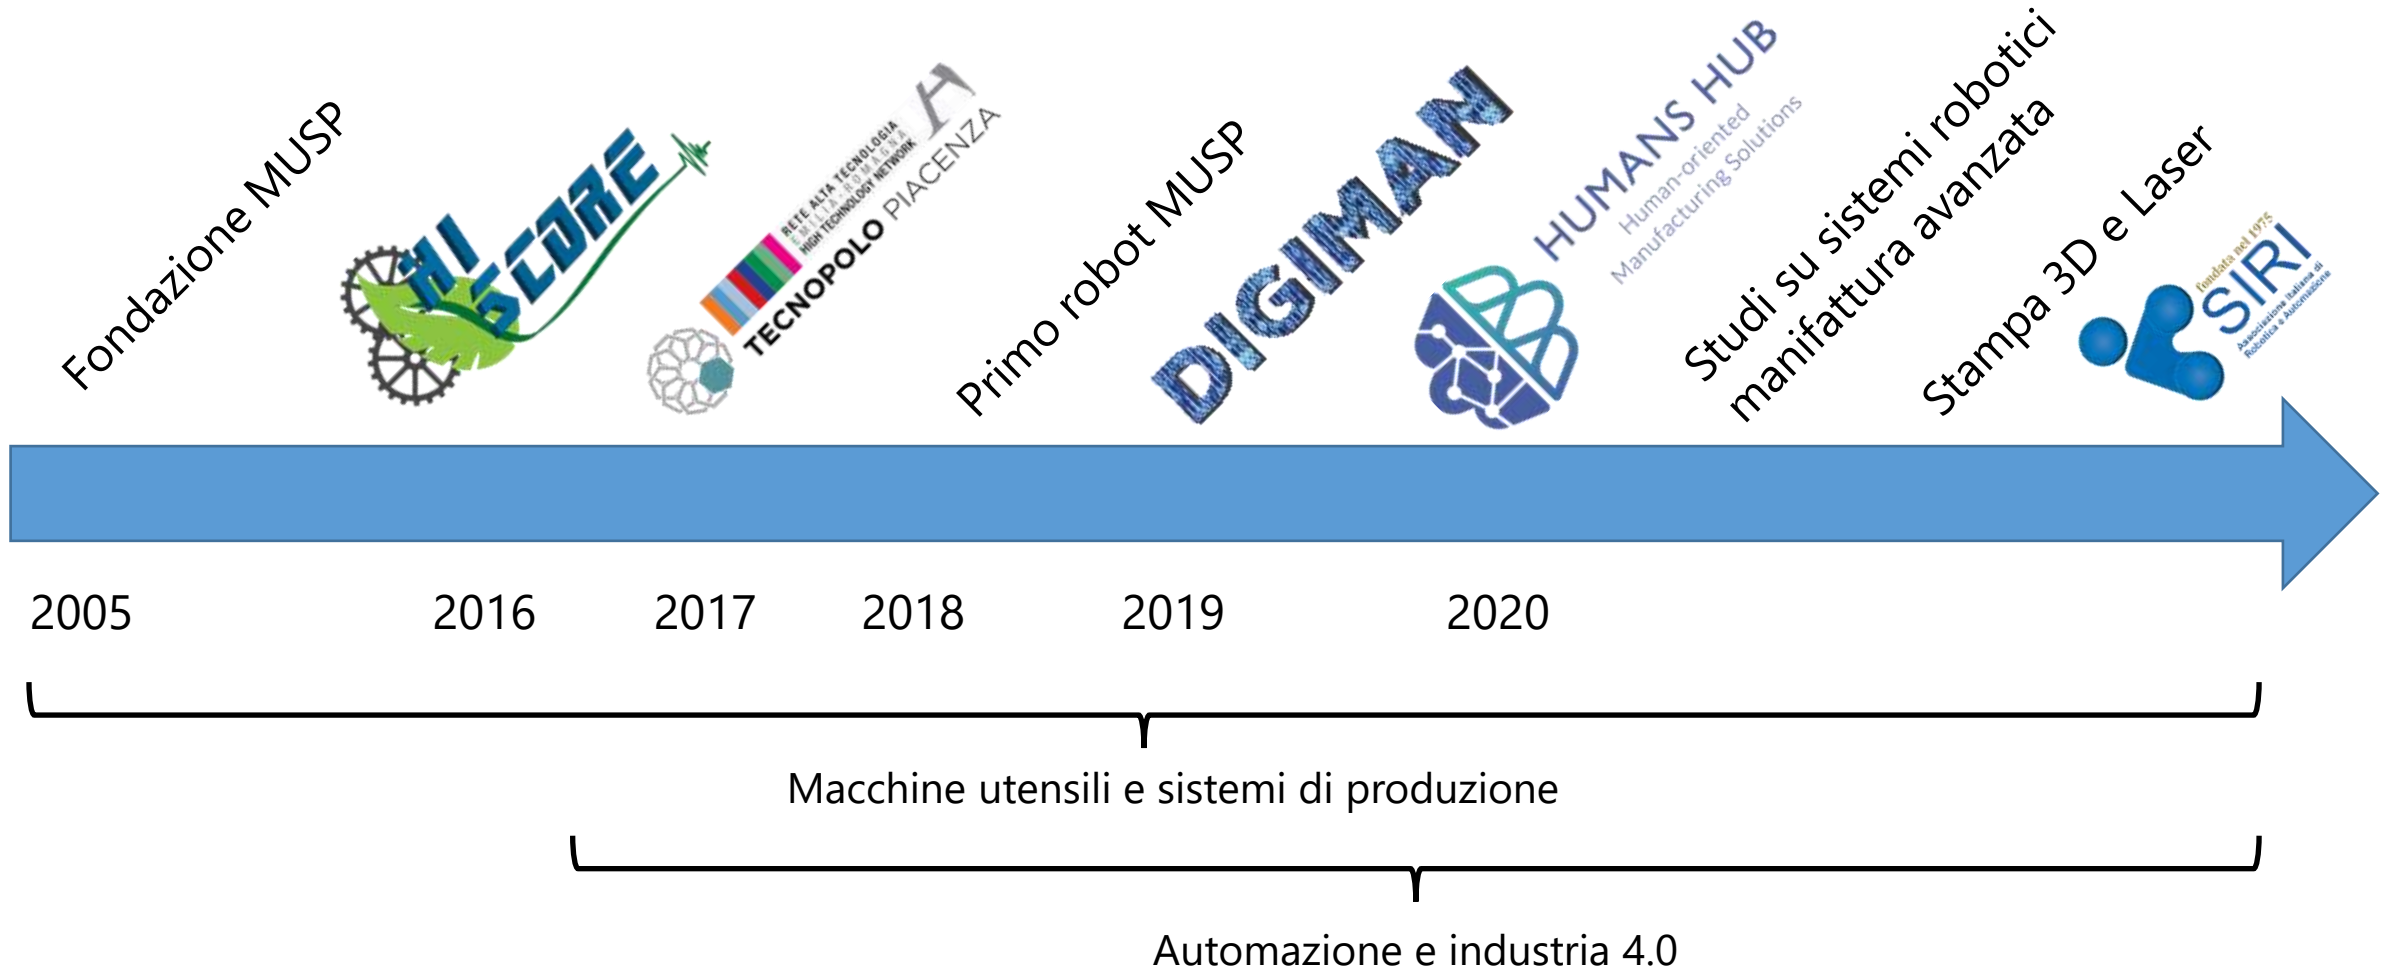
Fondazione MUSP

HI SCORE

RETE ALTA TECNOLOGIA EMILIA-ROMAGNA HIGH TECHNOLOGY NETWORK
TECNOPOLO PIACENZA

Primo robot MUSP

DIGIMAN

HUMANS HUB
Human-oriented Manufacturing Solutions

Studi su sistemi robotici manifattura avanzata

Stampa 3D e Laser

fondata nel 1975
SIRI
Associazione Italiana di Robotica e Automazione

2005

2016

2017

2018

2019

2020

Macchine utensili e sistemi di produzione

Automazione e industria 4.0